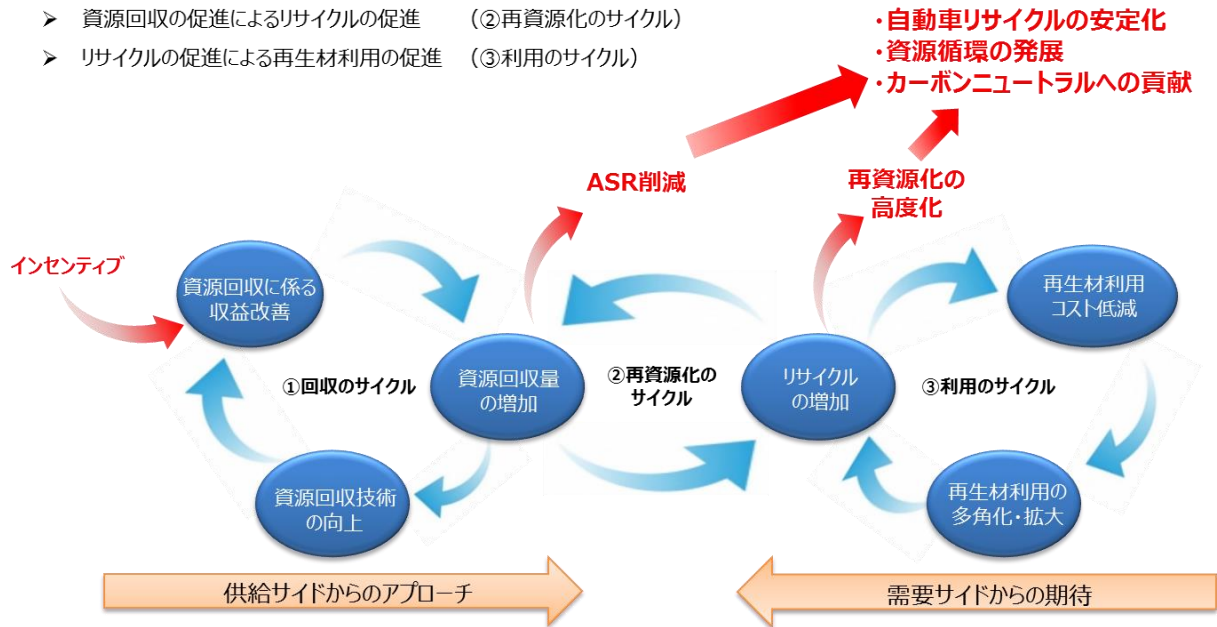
➢ 資源回収の促進によるリサイクルの促進　（②再資源化のサイクル）
➢ リサイクルの促進による再生材利用の促進　（③利用のサイクル）

・自動車リサイクルの安定化
・資源循環の発展
・カーボンニュートラルへの貢献

ASR削減

再資源化の高度化

インセンティブ

資源回収に係る収益改善

①回収のサイクル

資源回収量の増加

②再資源化のサイクル

リサイクルの増加

③利用のサイクル

再生材利用コスト低減

資源回収技術の向上

再生材利用の多角化・拡大

供給サイドからのアプローチ

需要サイドからの期待